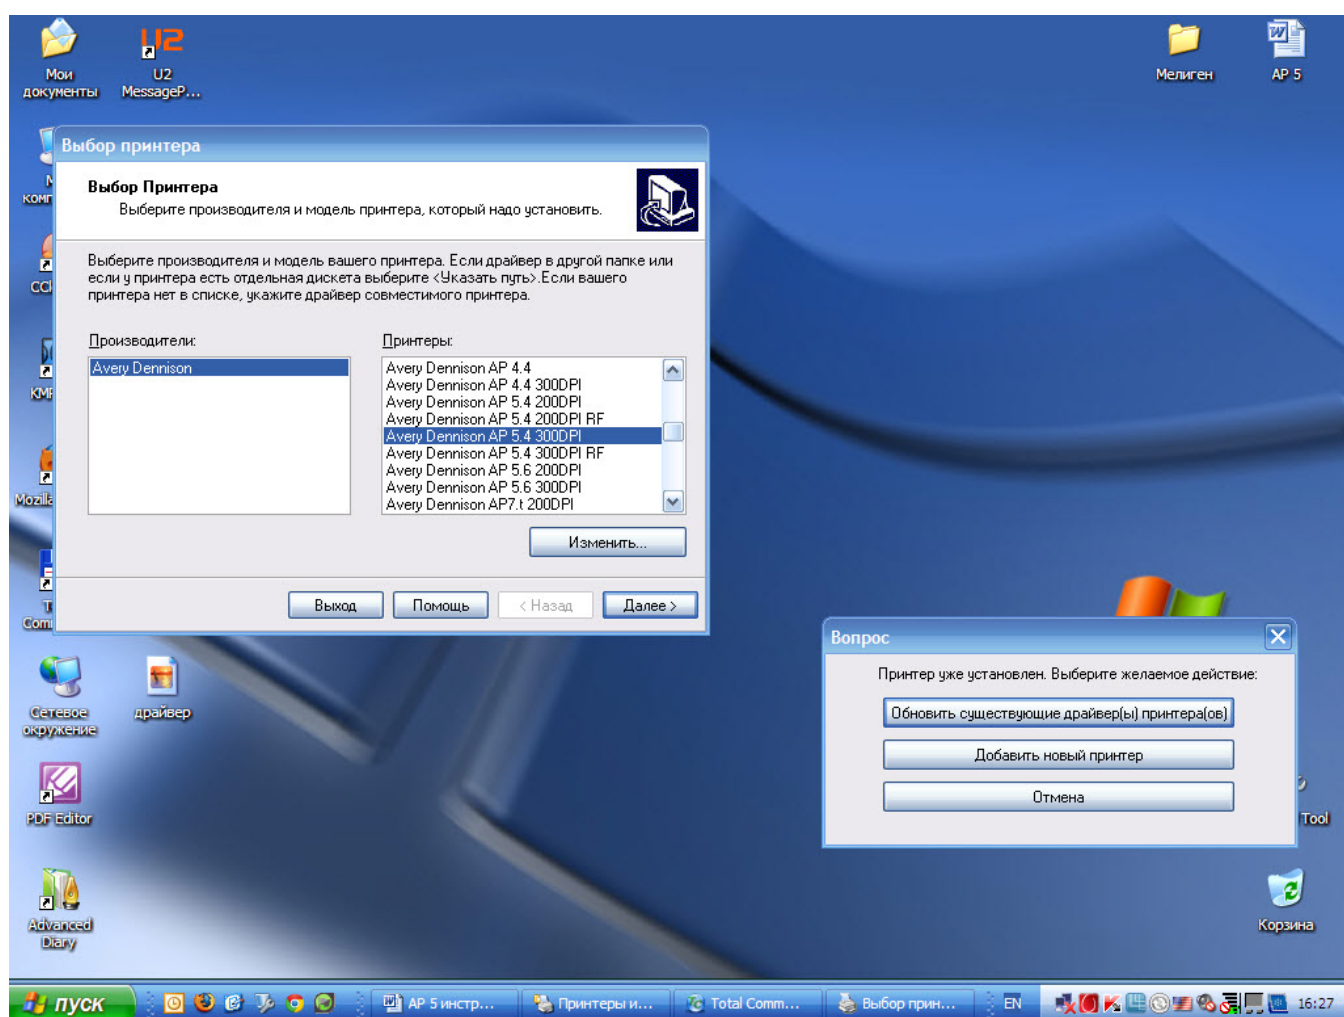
Мои документы

U2 MessageP...

Мелиген

AP 5

Выбор принтера

Выбор Принтера

Выберите производителя и модель принтера, который надо установить.

Выберите производителя и модель вашего принтера. Если драйвер в другой папке или если у принтера есть отдельная дискета выберите <Указать путь>.Если вашего принтера нет в списке, укажите драйвер совместимого принтера.

Производители:

Avery Dennison

Принтеры:

Avery Dennison AP 4.4
Avery Dennison AP 4.4 300DPI
Avery Dennison AP 5.4 200DPI
Avery Dennison AP 5.4 200DPI RF
Avery Dennison AP 5.4 300DPI
Avery Dennison AP 5.4 300DPI RF
Avery Dennison AP 5.6 200DPI
Avery Dennison AP 5.6 300DPI
Avery Dennison AP7.t 200DPI

Изменить...

Выход Помощь < Назад Далее >

комп

CCl

KMF

Mozilla

T Com

Сетевое окружение

драйвер

PDF Editor

Advanced Diary

Вопрос

Принтер уже установлен. Выберите желаемое действие:

Обновить существующие драйвер(ы) принтера(ов)

Добавить новый принтер

Отмена

Tool

Корзина

пуск

AP 5 инстр...

Принтеры и...

Total Comm...

Выбор прин...

EN

16:27